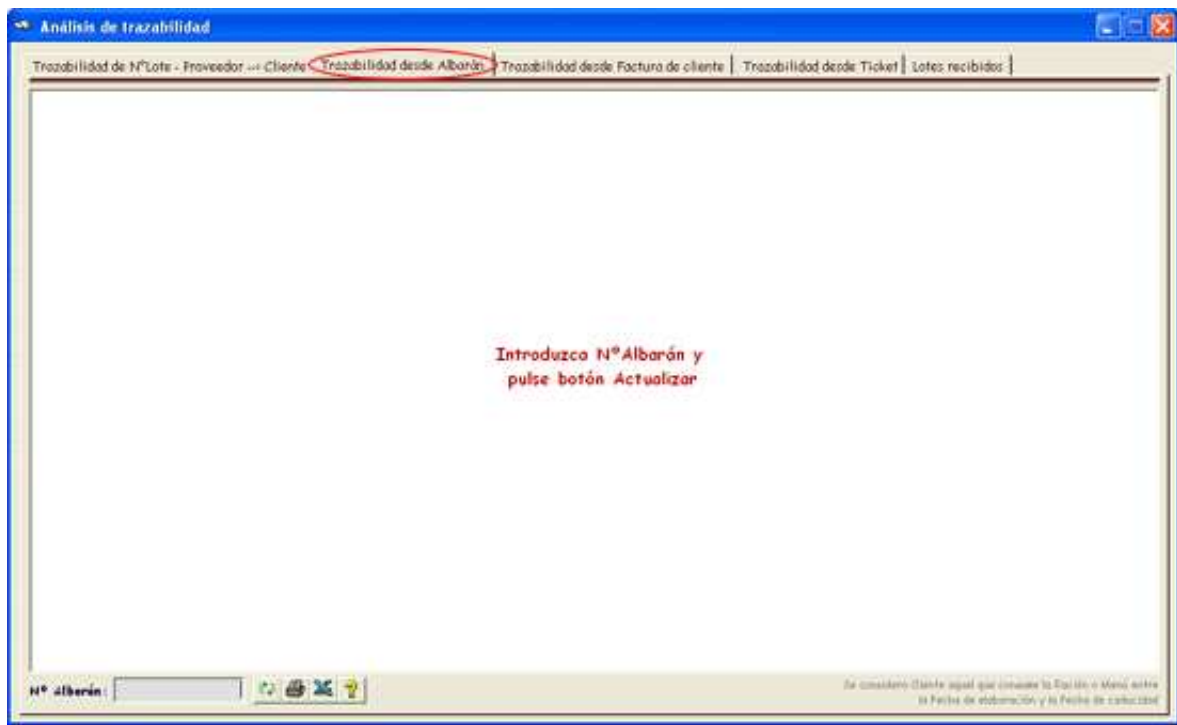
Análisis de trazabilidad

Trazabilidad de NºLote - Proveedor --> Cliente | Trazabilidad desde Albarán | Trazabilidad desde Factura de cliente | Trazabilidad desde Ticket | Lotes recibidos

Introduzca NºAlbarán y pulse botón Actualizar

Nº Albarán:

Se considera Cliente igual que consume la Ración o Menú entre la Fecha de elaboración y la Fecha de caducidad